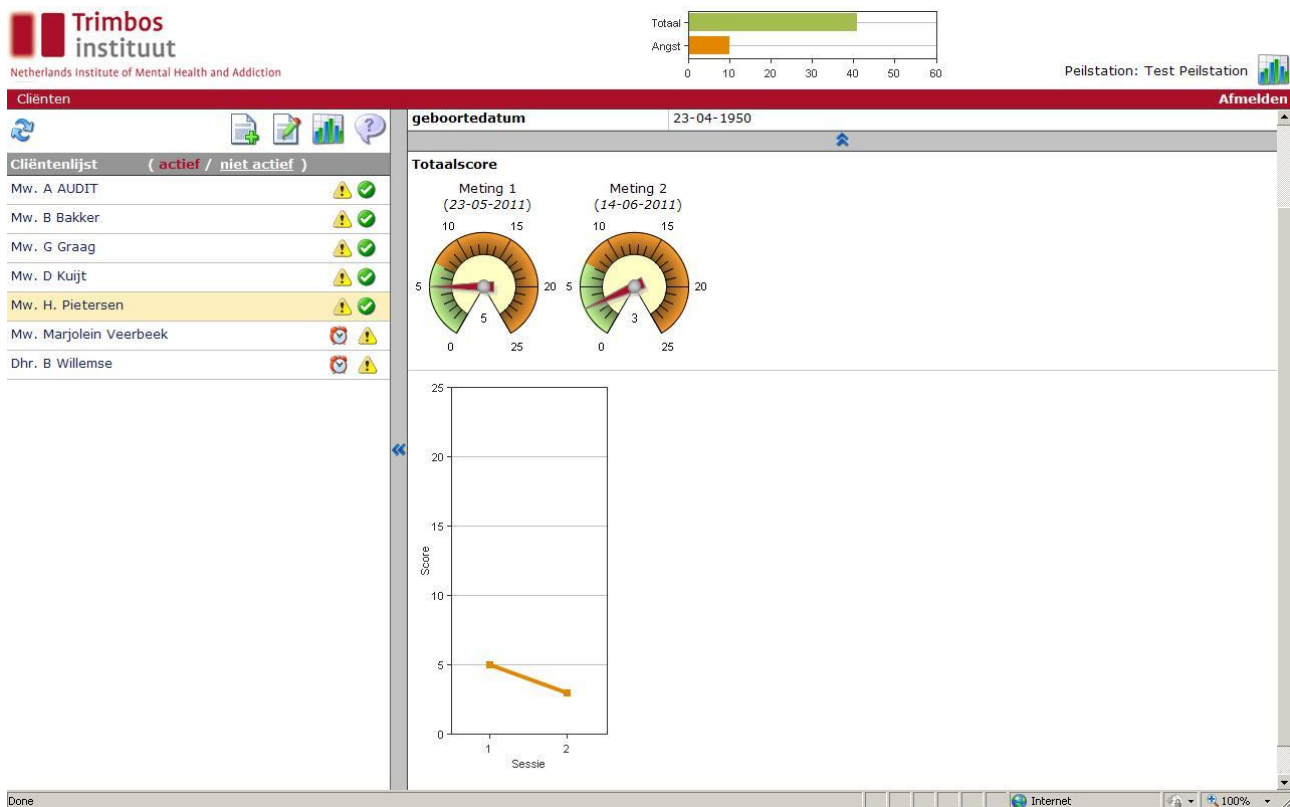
Trimbos instituut
Netherlands Institute of Mental Health and Addiction

Totaal
Angst
0 10 20 30 40 50 60

Peilstation: Test Peilstation

Cliënten
Afmelden

Cliëntenlijst ( actief / niet actief )
Mw. A AUDIT
Mw. B Bakker
Mw. G Graag
Mw. D Kuijt
Mw. H. Pietersen
Mw. Marjolein Veerbeek
Dhr. B Willemse

| geboortedatum | 23-04-1950 |
|---|---|

Totaalscore

Meting 1
(23-05-2011)
10 15
5 20
5
0 25

Meting 2
(14-06-2011)
10 15
5 20
3
0 25

25
20
15
10
5
0
Score
1 2
Sessie

Done
Internet
100%